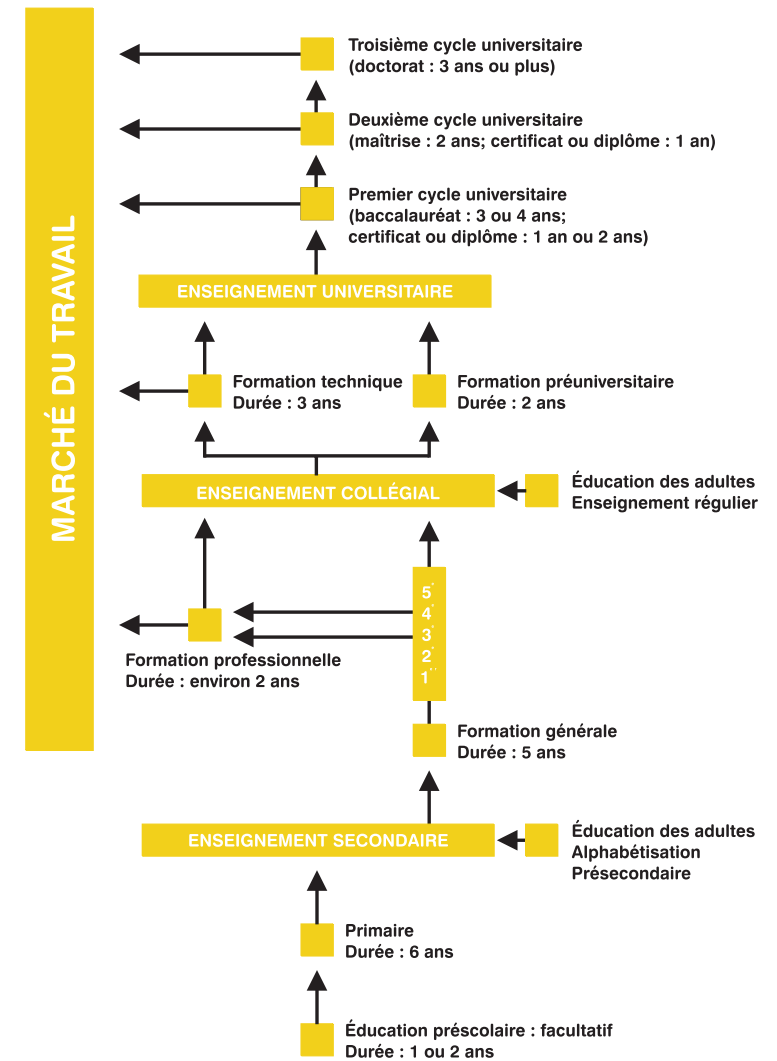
MARCHÉ DU TRAVAIL

Troisième cycle universitaire
(doctorat : 3 ans ou plus)

Deuxième cycle universitaire
(maîtrise : 2 ans; certificat ou diplôme : 1 an)

Premier cycle universitaire
(baccalauréat : 3 ou 4 ans;
certificat ou diplôme : 1 an ou 2 ans)

ENSEIGNEMENT UNIVERSITAIRE

Formation technique
Durée : 3 ans

Formation préuniversitaire
Durée : 2 ans

ENSEIGNEMENT COLLÉGIAL

Éducation des adultes
Enseignement régulier

5
4
3
2
1

Formation professionnelle
Durée : environ 2 ans

Formation générale
Durée : 5 ans

ENSEIGNEMENT SECONDAIRE

Éducation des adultes
Alphabétisation
Présecondaire

Primaire
Durée : 6 ans

Éducation préscolaire : facultatif
Durée : 1 ou 2 ans